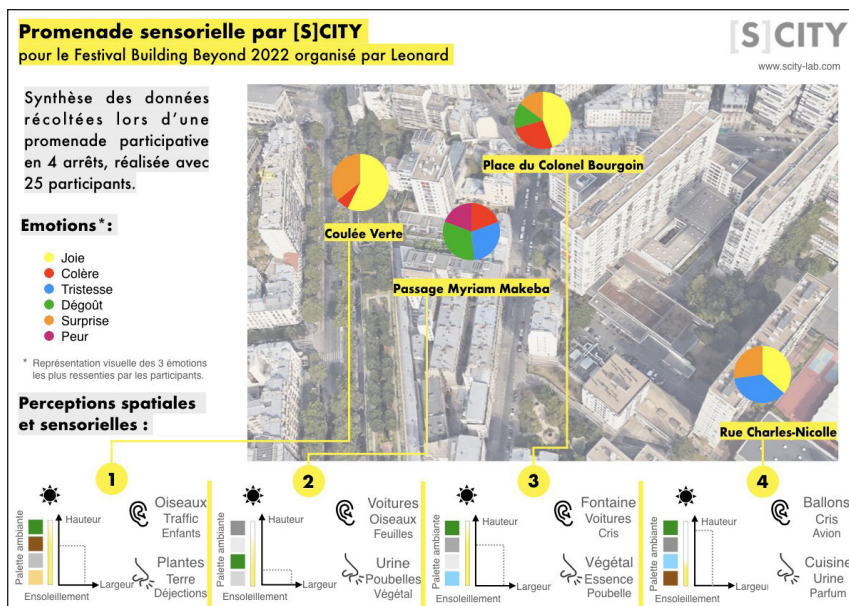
Promenade sensorielle par [S]CITY
pour le Festival Building Beyond 2022 organisé par Leonard

[S]CITY
www.scity-lab.com

Synthèse des données récoltées lors d'une promenade participative en 4 arrêts, réalisée avec 25 participants.

Emotions*:

Joie
Colère
Tristesse
Dégoût
Surprise
Peur

* Représentation visuelle des 3 émotions les plus ressenties par les participants.

Perceptions spatiales et sensorielles :

Place du Colonel Bourgoin

Coulée Verte

Passage Myriam Makeba

Rue Charles-Nicolle

1
Palette ambiante
Hauteur
Largeur
Ensoleillement
Oiseaux
Traffic
Enfants
Plantes
Terre
Déjections

2
Palette ambiante
Hauteur
Largeur
Ensoleillement
Voitures
Oiseaux
Feuilles
Urine
Poubelles
Végétal

3
Palette ambiante
Hauteur
Largeur
Ensoleillement
Fontaine
Voitures
Cris
Végétal
Essence
Poubelle

4
Palette ambiante
Hauteur
Largeur
Ensoleillement
Ballons
Cris
Avion
Cuisine
Urine
Parfum